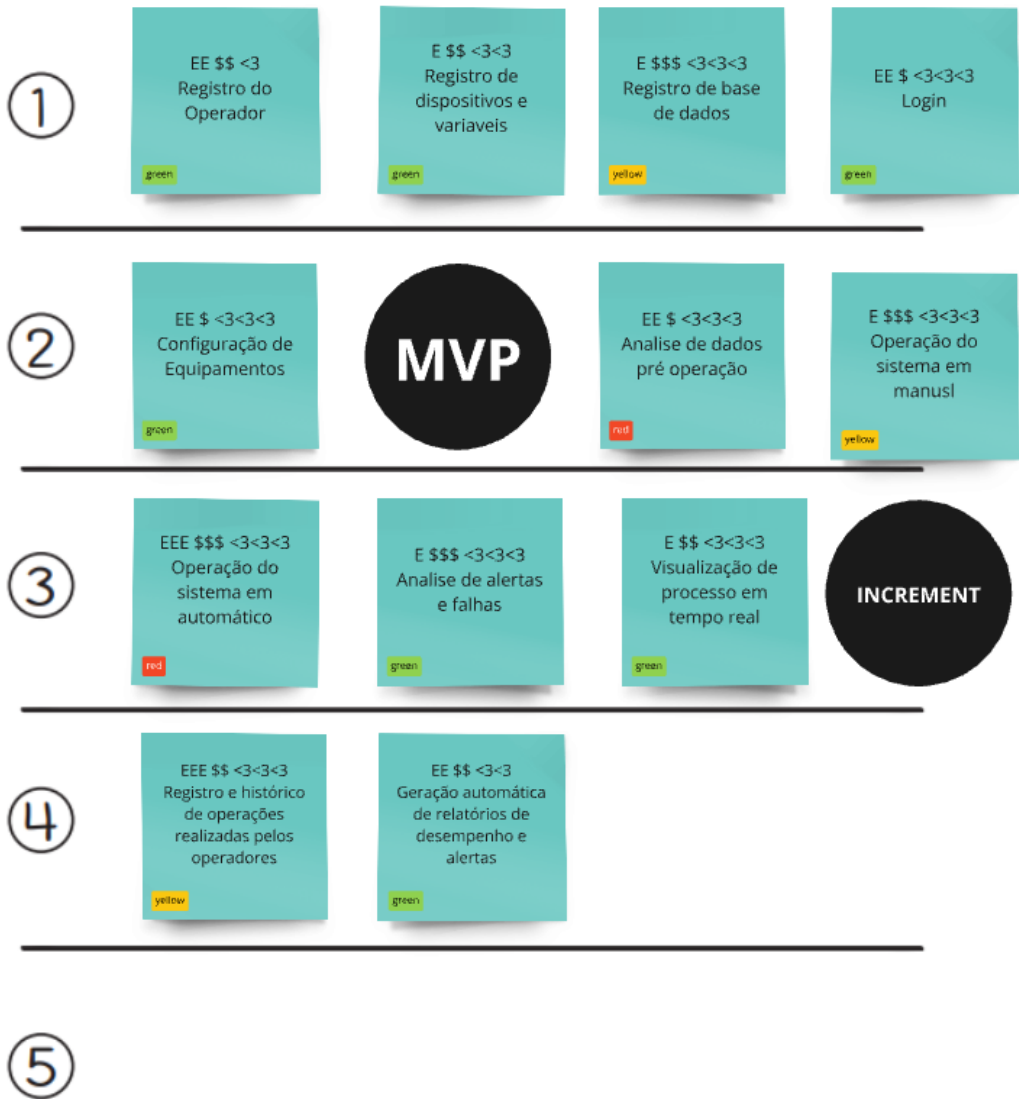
1

EE $$ <3
Registro do Operador
green

E $$ <3<3
Registro de dispositivos e variaveis
green

E $$$ <3<3<3
Registro de base de dados
yellow

EE $ <3<3<3
Login
green

2

EE $ <3<3<3
Configuração de Equipamentos
green

MVP

EE $ <3<3<3
Analise de dados pré operação
red

E $$$ <3<3<3
Operação do sistema em manusl
yellow

3

EEE $$$ <3<3<3
Operação do sistema em automático
red

E $$$ <3<3<3
Analise de alertas e falhas
green

E $$ <3<3<3
Visualização de processo em tempo real
green

INCREMENT

4

EEE $$ <3<3<3
Registro e histórico de operações realizadas pelos operadores
yellow

EE $$ <3<3
Geração automática de relatórios de desempenho e alertas
green

5